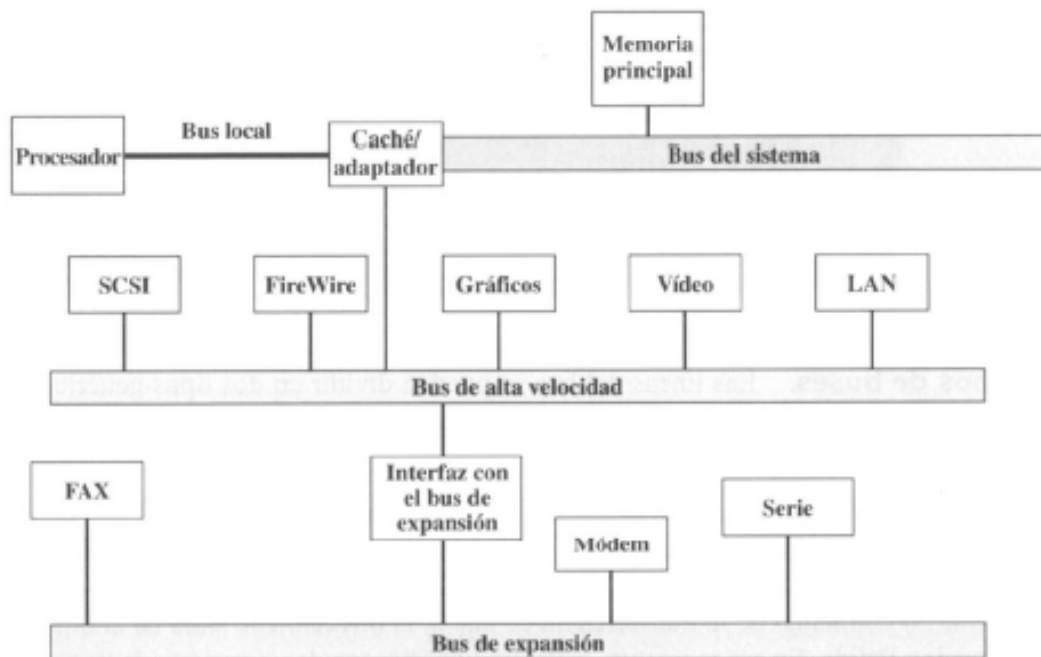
Memoria principal

Bus local

Procesador

Caché/ adaptador

Bus del sistema

SCSI

FireWire

Gráficos

Vídeo

LAN

Bus de alta velocidad

FAX

Interfaz con el bus de expansión

Módem

Serie

Bus de expansión